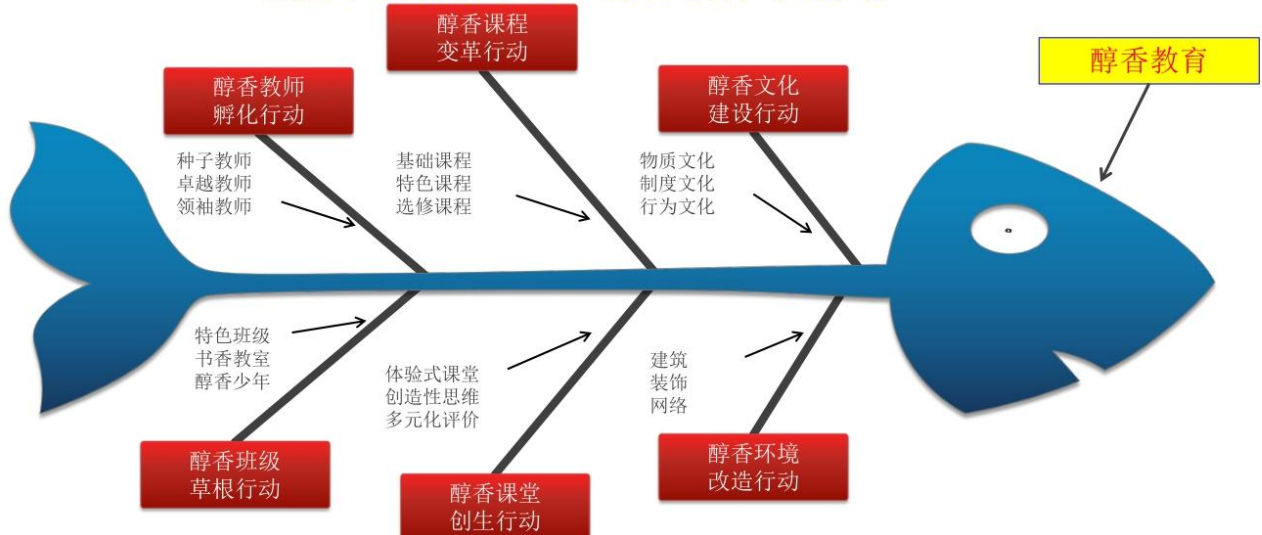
醇香课程
变革行动

醇香教师
孵化行动

醇香文化
建设行动

醇香教育

种子教师
卓越教师
领袖教师

基础课程
特色课程
选修课程

物质文化
制度文化
行为文化

特色班级
书香教室
醇香少年

体验式课堂
创造性思维
多元化评价

建筑
装饰
网络

醇香班级
草根行动

醇香课堂
创生行动

醇香环境
改造行动